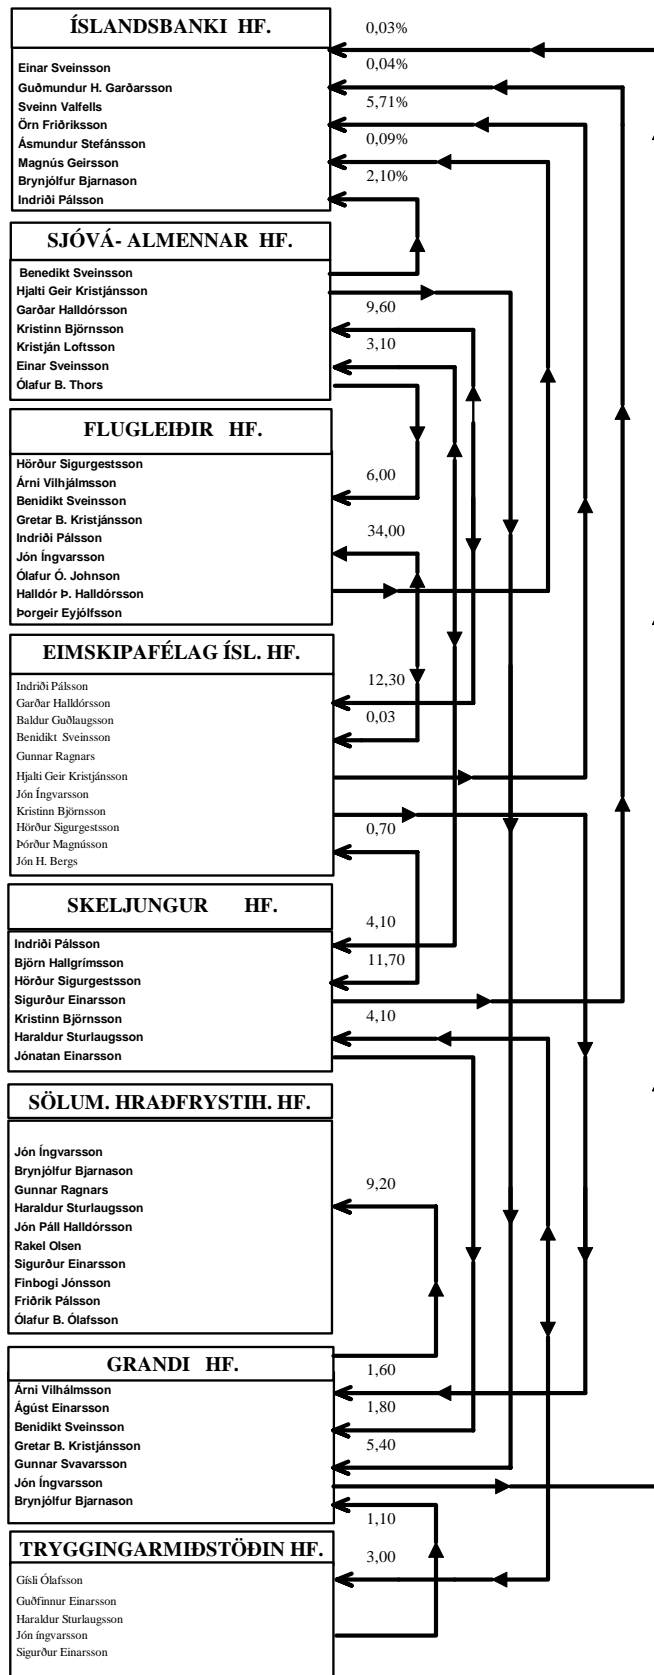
ÍSLANDSBANKI HF.

Einar Sveinsson
Guðmundur H. Garðarsson
Sveinn Valfells
Örn Friðriksson
Ásmundur Stefánsson
Magnús Geirsson
Brynjólfur Bjarnason
Indriði Pálsson

0,03%
0,04%
5,71%
0,09%
2,10%

SJÓVÁ- ALMENNAR HF.

Benedikt Sveinsson
Hjalti Geir Kristjánsson
Garðar Halldórsson
Kristinn Björnsson
Kristján Loftsson
Einar Sveinsson
Ólafur B. Thors

9,60
3,10

FLUGLEIÐIR HF.

Hörður Sigurgestsson
Árni Vilhjálmsson
Benidikt Sveinsson
Gretar B. Kristjánsson
Indriði Pálsson
Jón Íngvarsson
Ólafur Ó. Johnson
Halldór Þ. Halldórsson
Þorgeir Eyjólfsson

6,00
34,00

EIMSKIPAFÉLAG ÍSL. HF.

Indriði Pálsson
Garðar Halldórsson
Baldur Guðlaugsson
Benidikt Sveinsson
Gunnar Ragnars
Hjalti Geir Kristjánsson
Jón Íngvarsson
Kristinn Björnsson
Hörður Sigurgestsson
Þórður Magnússon
Jón H. Bergs

12,30
0,03
0,70

SKELJUNGUR HF.

Indriði Pálsson
Björn Hallgrímsson
Hörður Sigurgestsson
Sigurður Einarsson
Kristinn Björnsson
Haraldur Sturlaugsson
Jónatan Einarsson

4,10
11,70
4,10

SÖLUM. HRAÐFRYSTIH. HF.

Jón Íngvarsson
Brynjólfur Bjarnason
Gunnar Ragnars
Haraldur Sturlaugsson
Jón Páll Halldórsson
Rakel Olsen
Sigurður Einarsson
Finbogi Jónsson
Friðrik Pálsson
Ólafur B. Ólafsson

9,20

GRANDI HF.

Árni Vilhálmsson
Ágúst Einarsson
Benidikt Sveinsson
Gretar B. Kristjánsson
Gunnar Svavarsson
Jón Íngvarsson
Brynjólfur Bjarnason

1,60
1,80
5,40
1,10

TRYGGINGARMIÐSTÖÐIN HF.

Gísli Ólafsson
Guðfinnur Einarsson
Haraldur Sturlaugsson
Jón íngvarsson
Sigurður Einarsson

3,00